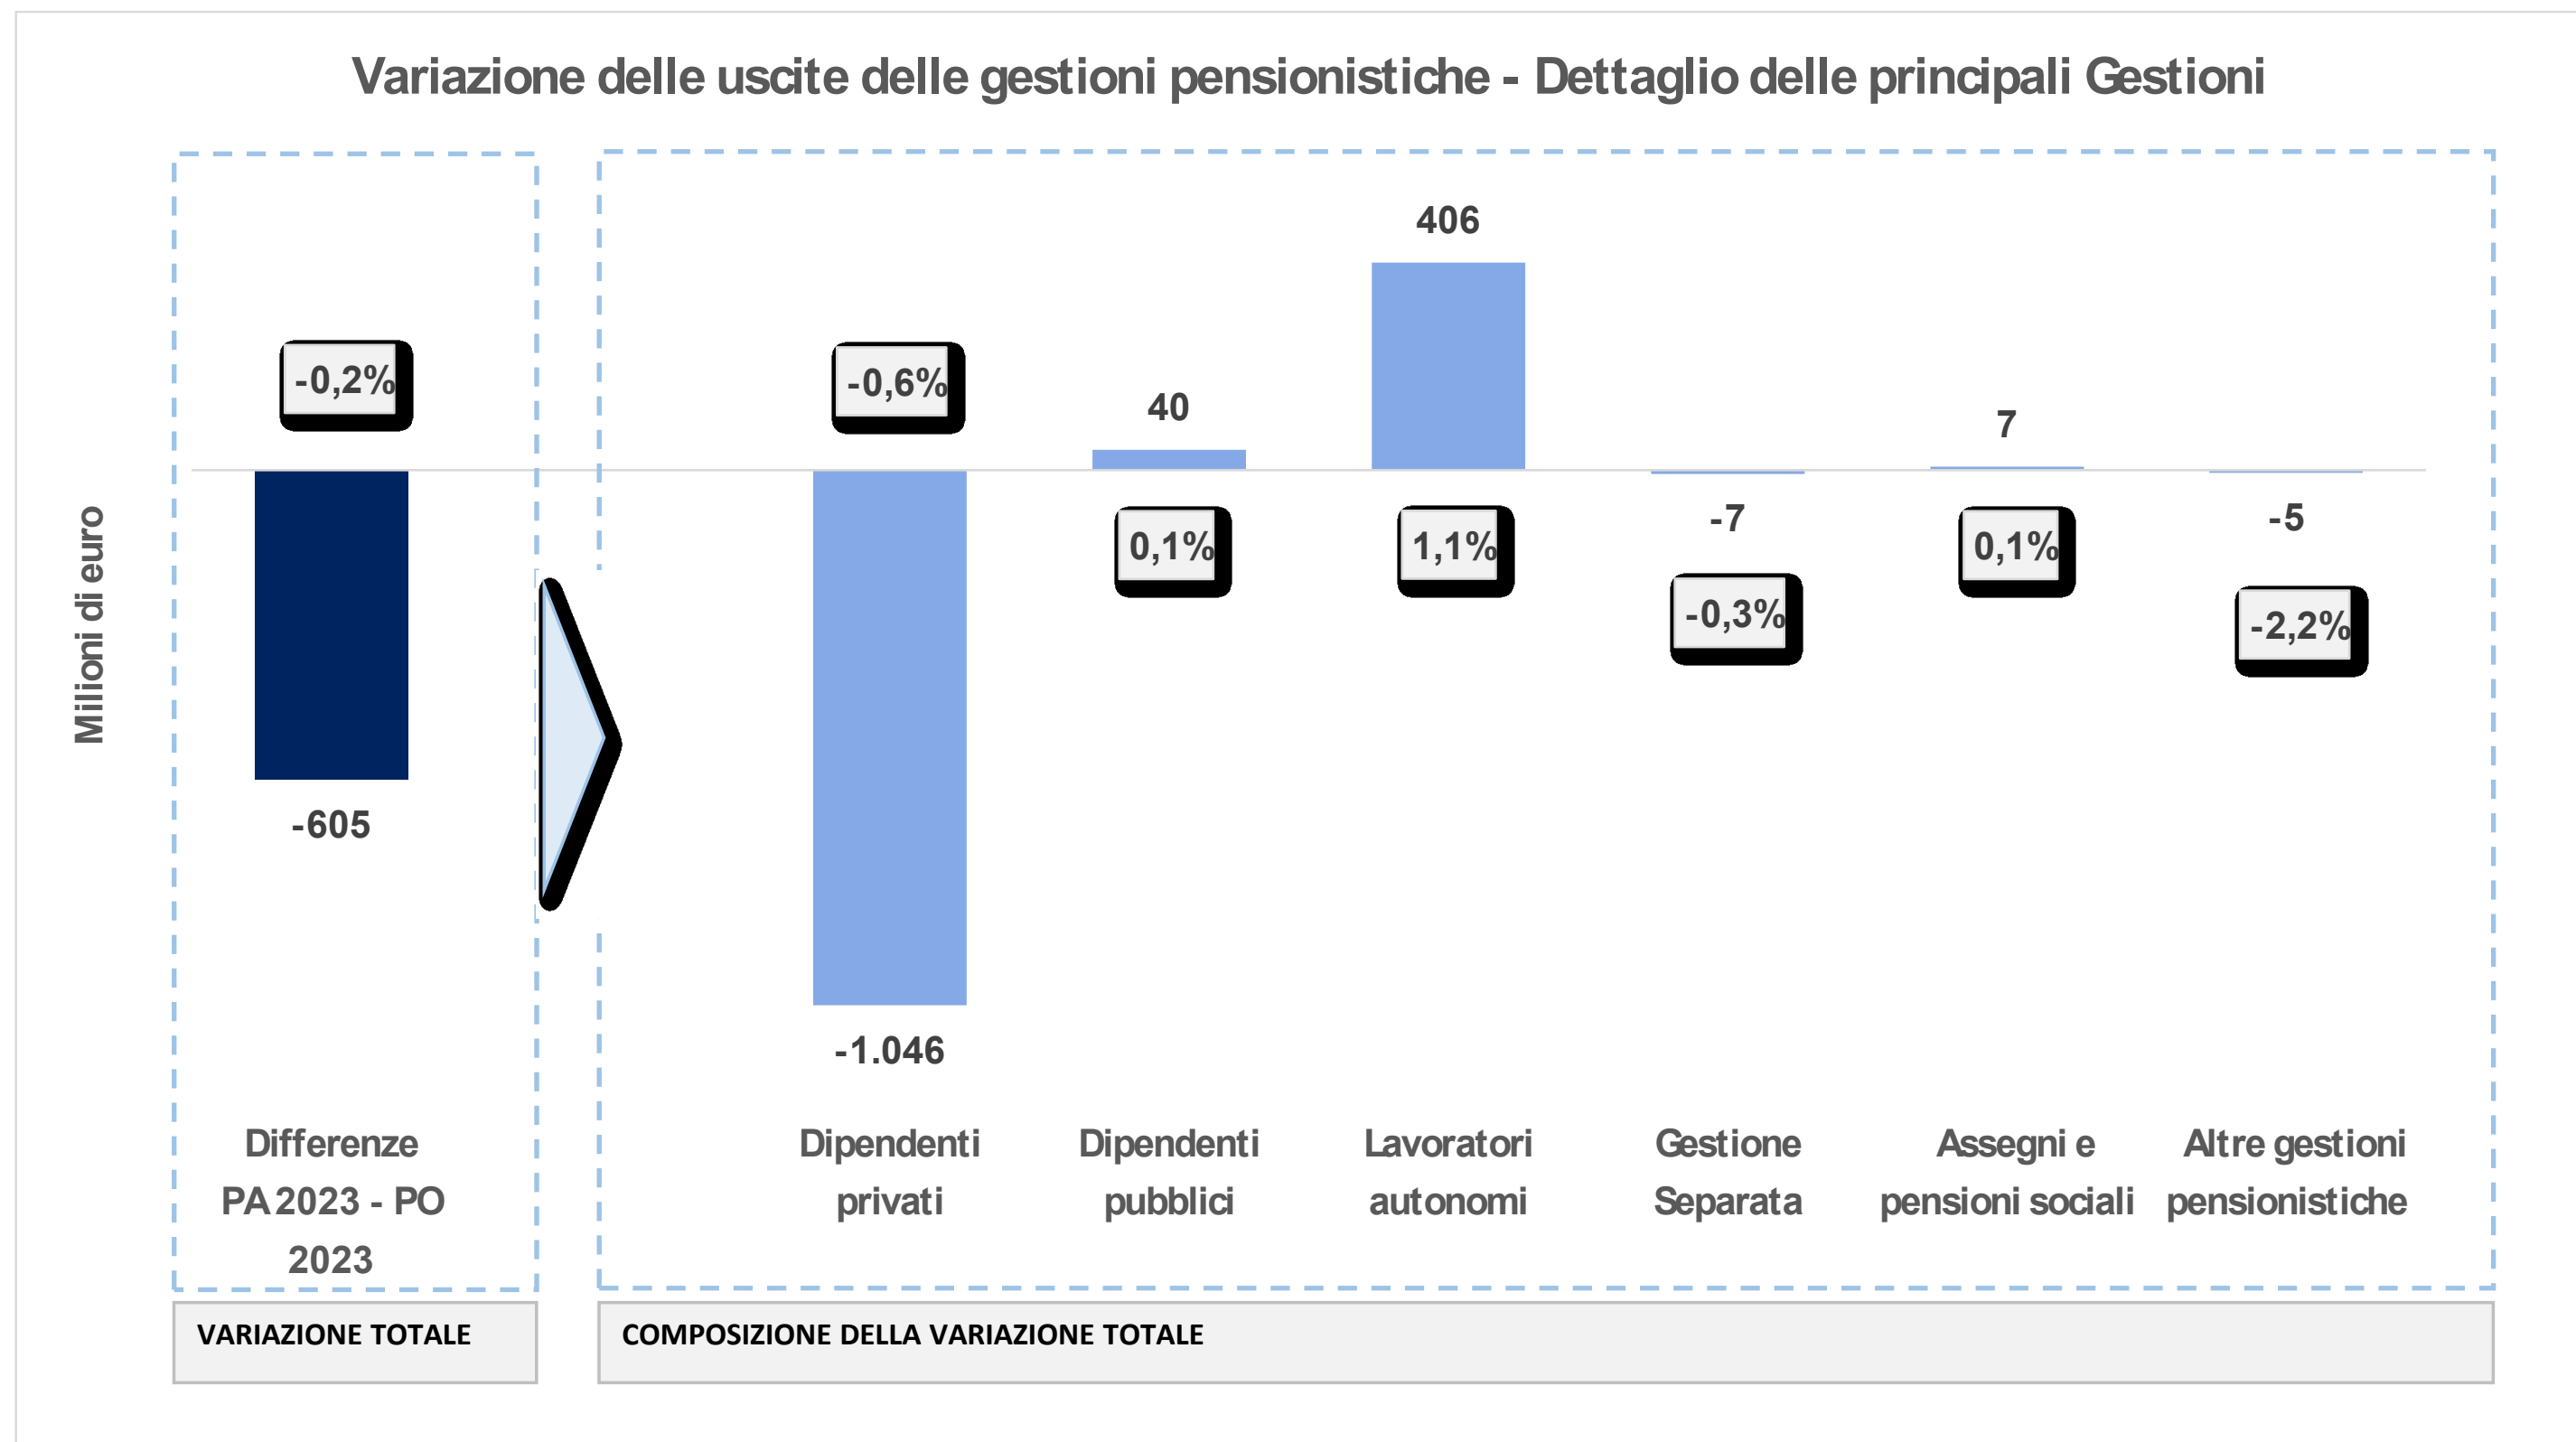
Variazione delle uscite delle gestioni pensionistiche - Dettaglio delle principali Gestioni

Milioni di euro

-0,2%

-605

Differenze PA 2023 - PO 2023

-0,6%

-1.046

Dipendenti privati

40

0,1%

Dipendenti pubblici

406

1,1%

Lavoratori autonomi

-7

-0,3%

Gestione Separata

7

0,1%

Assegni e pensioni sociali

-5

-2,2%

Altre gestioni pensionistiche

VARIAZIONE TOTALE

COMPOSIZIONE DELLA VARIAZIONE TOTALE